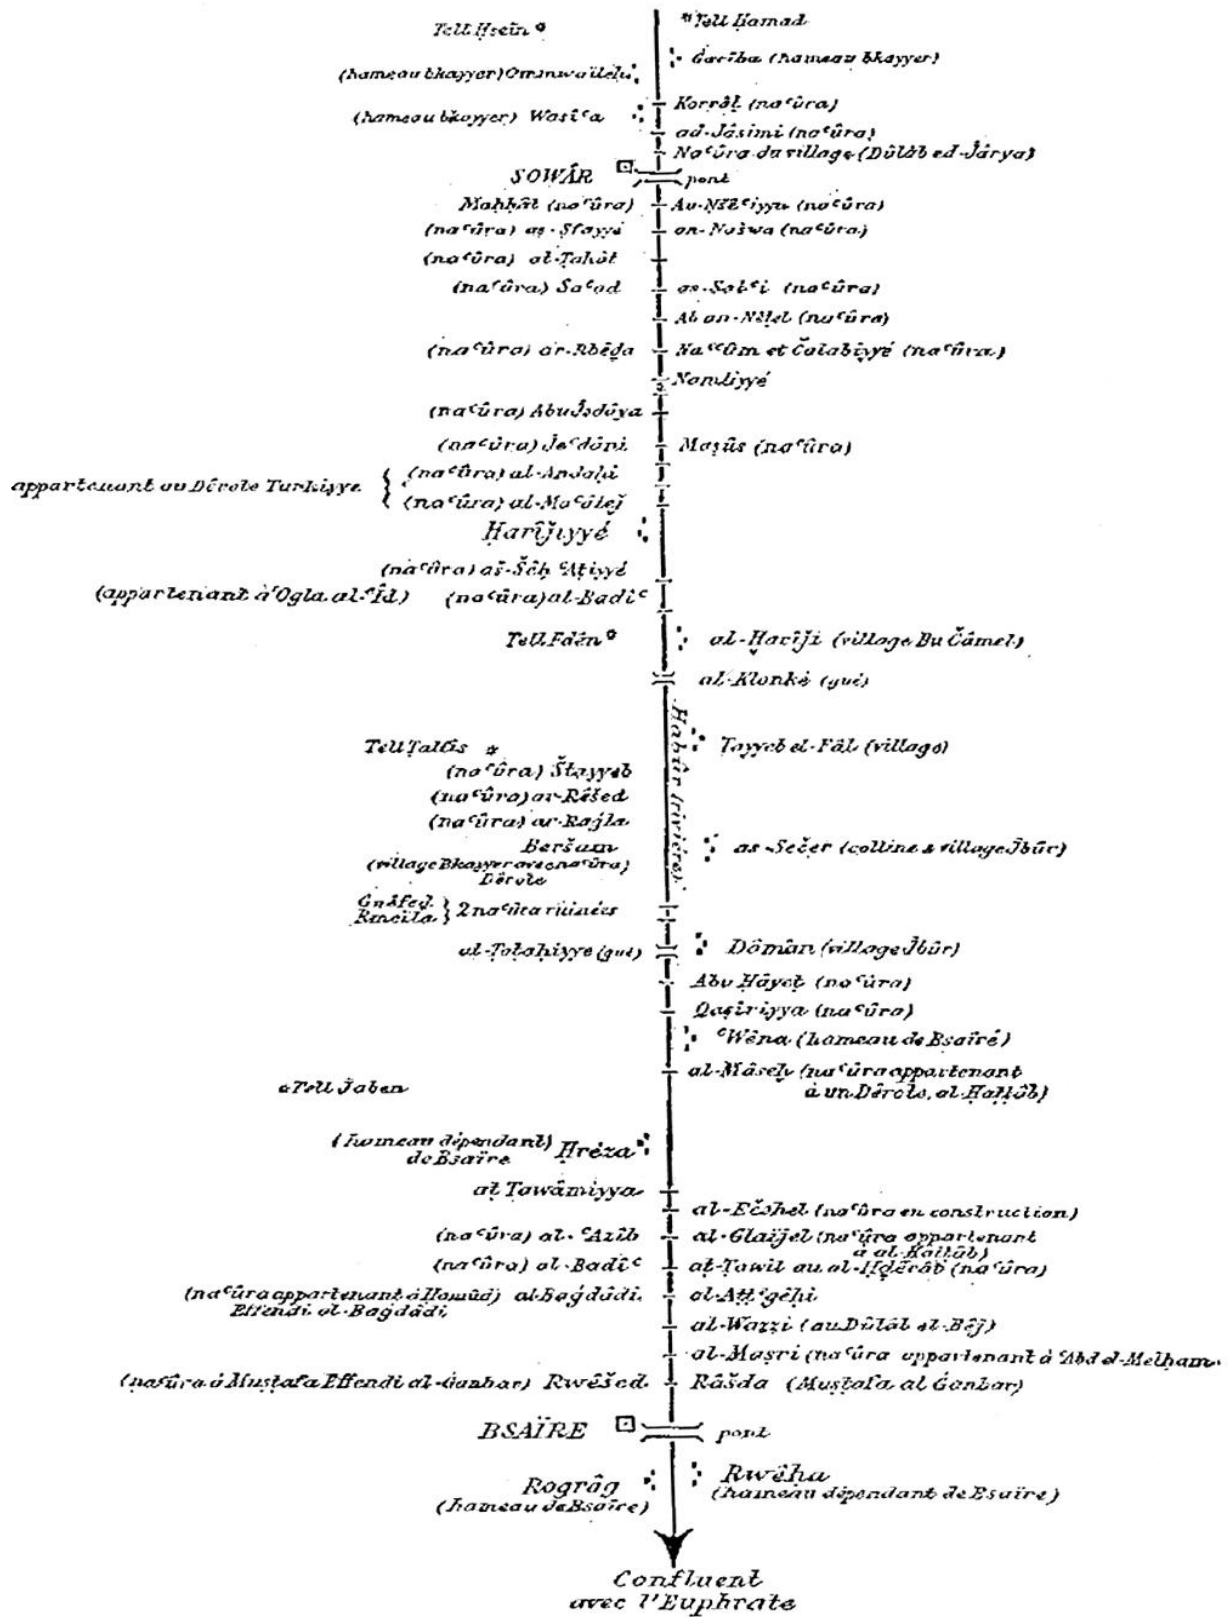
Tell Hsein
Tell Hamad
(hameau bkayyer) Omm wa'ileh
Gariba (hameau bkayyer)
(hameau bkayyer) Wasi'a
Korrâl (na'ûra)
ad-Jâsimi (na'ûra)
Na'ûra du village (Dûlâb ed-Jârya)
SOWÂR
pont
Mahhâl (na'ûra)
Au-Nâ'iyya (na'ûra)
(na'ûra) as-Slayyé
an-Naiwa (na'ûra)
(na'ûra) al-Tahât
(na'ûra) Sa'od
as-Sab'i (na'ûra)
Ab an-Nâlel (na'ûra)
(na'ûra) ar-Rbêda
Na''Om et Čalabiyyé (na'ûra)
Namliyyé
(na'ûra) Abu Jadûya
(na'ûra) Je'dûni
Mazûs (na'ûra)
appartenant au Dêrole Turkiyye
(na'ûra) al-Andalu
(na'ûra) al-Ma'ûlej
Harîjiyyé
(na'ûra) aš-Šêh 'Atiyyé
(appartenant à Ogla al-'Îd)
(na'ûra) al-Badi'
Tell Fdên
al-Harîji (village Bu Čâmel)
al-Klonke (gué)
Habûr (rivière)
Tell Talîs
Tayyeb el-Fâl (village)
(na'ûra) Štayyeb
(na'ûra) ar-Rêsed
(na'ûra) ar-Rajla
Beršam (village Bkayyer et sa na'ûra) Dêrole
as-Sečer (colline & village Jbûr)
Gnâfed. Rmeila
2 na'ûra ruinées
al-Tolahiyye (gué)
Dômân (village Jbûr)
Abu Hâyeb (na'ûra)
Qaşiriyya (na'ûra)
'Wêna (hameau de Bsaïré)
Tell Jaben
al-Mâsel (na'ûra appartenant à un Dêrole, al-Hattâb)
(hameau dépendant) de Bsaïre
Hrêza
al Tawâmiyya
al-Ečhel (na'ûra en construction)
(na'ûra) al-'Azib
al-Glaijel (na'ûra appartenant à al-Hattâb)
(na'ûra) al-Badi'
at-Tawil au al-Hdêrâb (na'ûra)
(na'ûra appartenant à Hamûd) al-Bagdâdi. Effendi al-Bagdâdi
al-Att'gêhi
al-Wazzi (au Dûlâb al-Bêj)
al-Maşri (na'ûra appartenant à 'Abd el-Melham)
(na'ûra à Mustafa Effendi al-Ganbar) Rwêšed
Râšda (Muştafa al Ganbar)
BSAÏRE
pont
Rograg (hameau de Bsaïre)
Rwêha (hameau dépendant de Bsaïre)
Confluent avec l'Euphrate